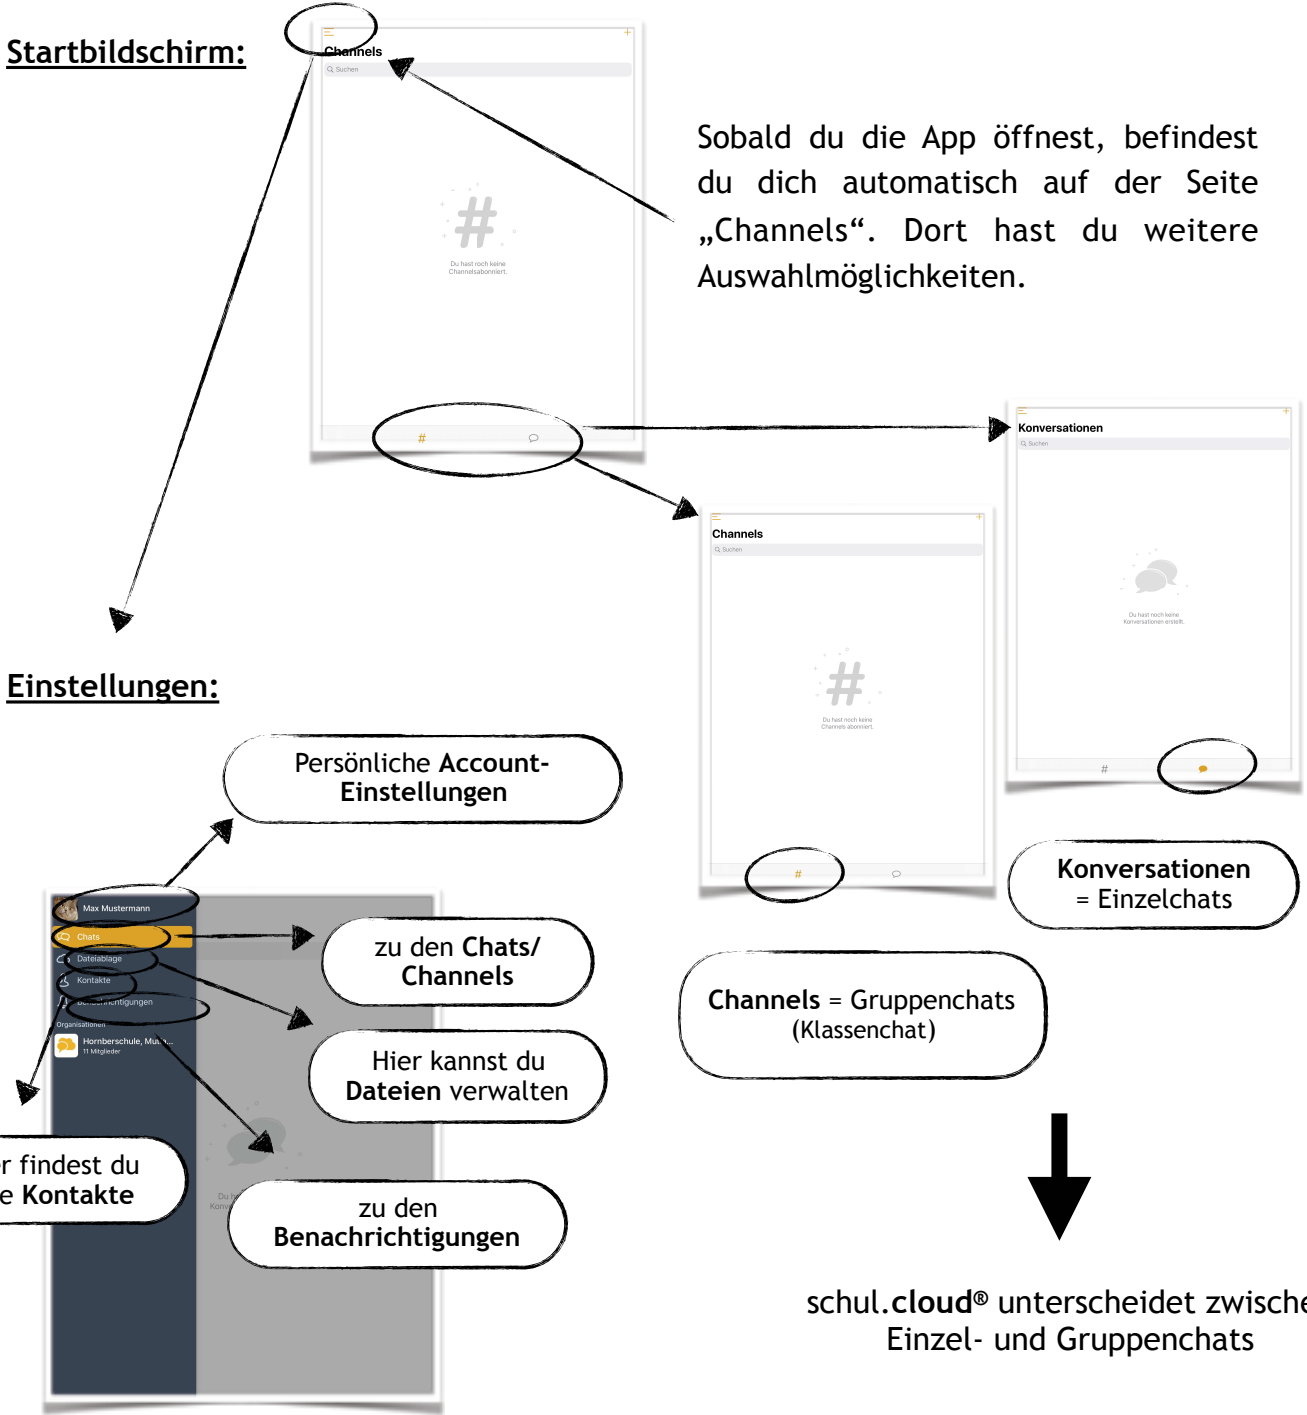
Startbildschirm:

Channels

Suchen

Du hast noch keine Channels abonniert.

Sobald du die App öffnest, befindest du dich automatisch auf der Seite „Channels“. Dort hast du weitere Auswahlmöglichkeiten.

Konversationen

Suchen

Du hast noch keine Konversationen erstellt.

Channels

Suchen

Du hast noch keine Channels abonniert.

Einstellungen:

Persönliche Account-Einstellungen

Max Mustermann

Chats

Dateiablage

Kontakte

Benachrichtigungen

Organisationen

Hornberschule, Mu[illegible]

11 Mitglieder

zu den Chats/ Channels

Hier kannst du Dateien verwalten

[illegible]r findest du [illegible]e Kontakte

zu den Benachrichtigungen

Konversationen = Einzelchats

Channels = Gruppenchats (Klassenchat)

schul.cloud® unterscheidet zwisch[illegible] Einzel- und Gruppenchats